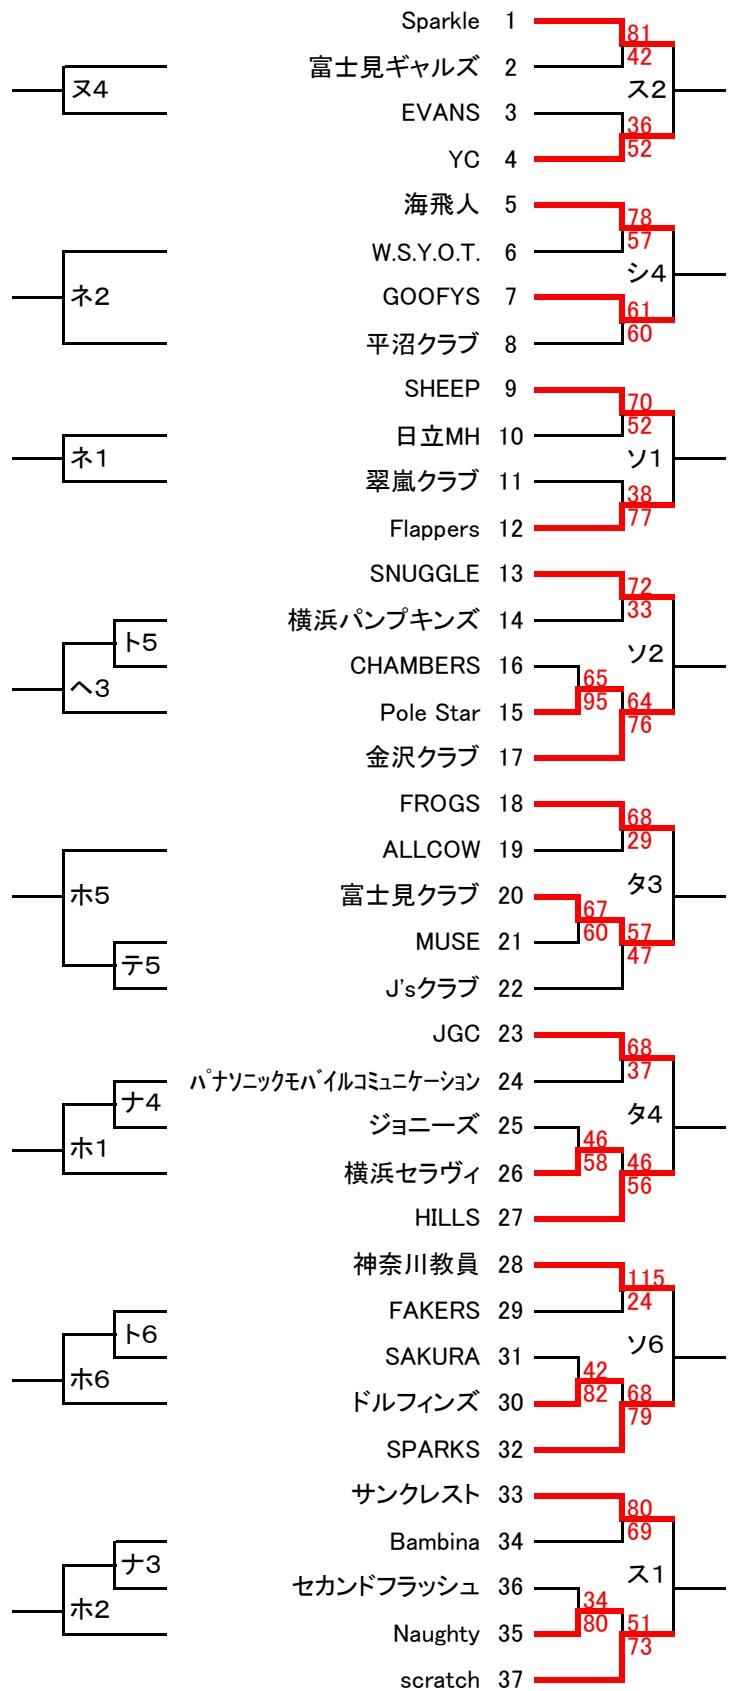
ヌ4
ネ2
ネ1
ト5
ヘ3
ホ5
テ5
ナ4
ホ1
ト6
ホ6
ナ3
ホ2

Sparkle 1
富士見ギャルズ 2
EVANS 3
YC 4
海飛人 5
W.S.Y.O.T. 6
GOOFYS 7
平沼クラブ 8
SHEEP 9
日立MH 10
翠嵐クラブ 11
Flappers 12
SNUGGLE 13
横浜パンプキンズ 14
CHAMBERS 16
Pole Star 15
金沢クラブ 17
FROGS 18
ALLCOW 19
富士見クラブ 20
MUSE 21
J'sクラブ 22
JGC 23
ﾊﾟﾅｿﾆｯｸﾓﾊﾞｲﾙｺﾐｭﾆｹｰｼｮﾝ 24
ジョニーズ 25
横浜セラヴィ 26
HILLS 27
神奈川教員 28
FAKERS 29
SAKURA 31
ドルフィンズ 30
SPARKS 32
サンクレスト 33
Bambina 34
セカンドフラッシュ 36
Naughty 35
scratch 37

81
42
36
52
ス2
78
57
61
60
シ4
70
52
38
77
ソ1
72
33
65
95
64
76
ソ2
68
29
67
60
57
47
タ3
68
37
46
58
46
56
タ4
115
24
42
82
68
79
ソ6
80
69
34
80
51
73
ス1